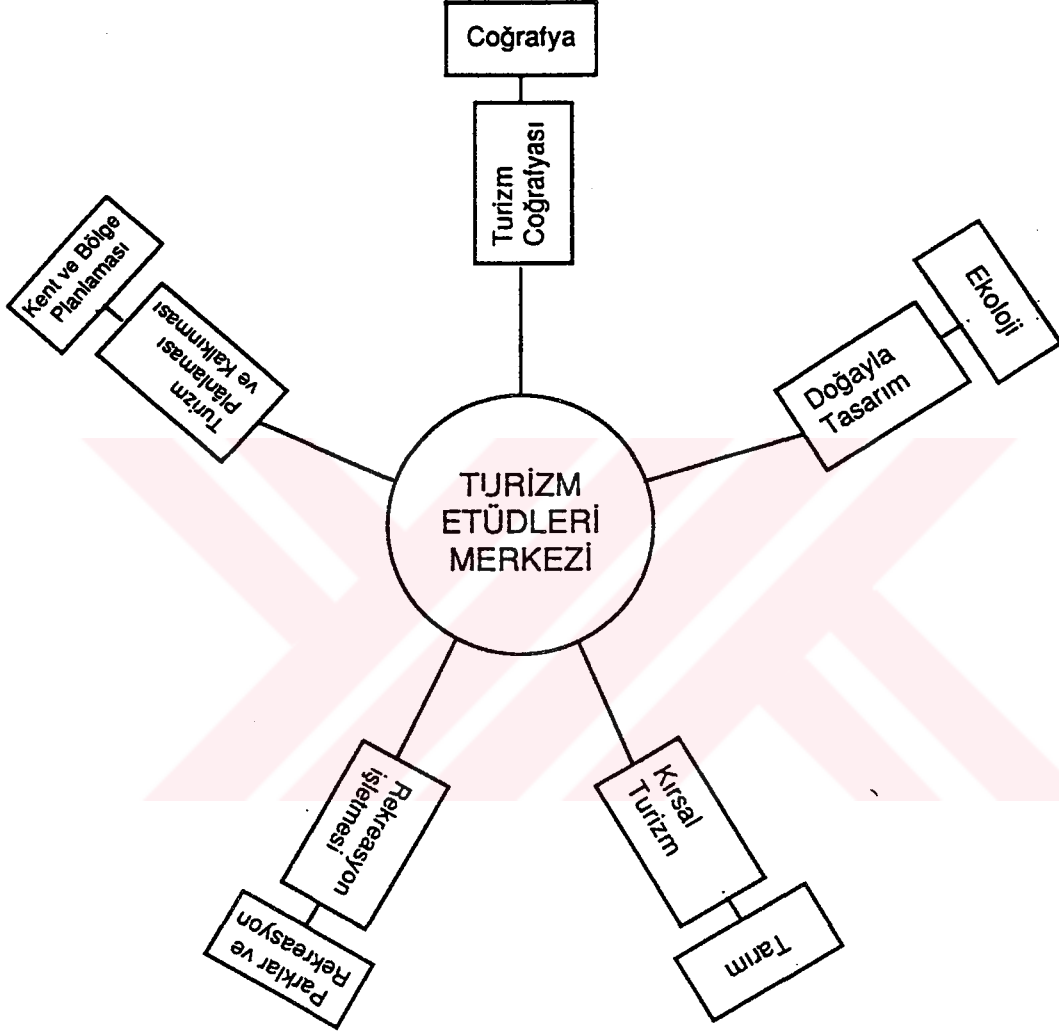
Coğrafya

Turizm Coğrafyası

Kent ve Bölge Planlaması

Turizm Planlaması ve Kalkınması

Ekoloji

Doğayla Tasarım

TURİZM ETÜDLERİ MERKEZİ

Rekreasyon işletmesi

Parklar ve Rekreasyon

Kırsal Turizm

Tarım